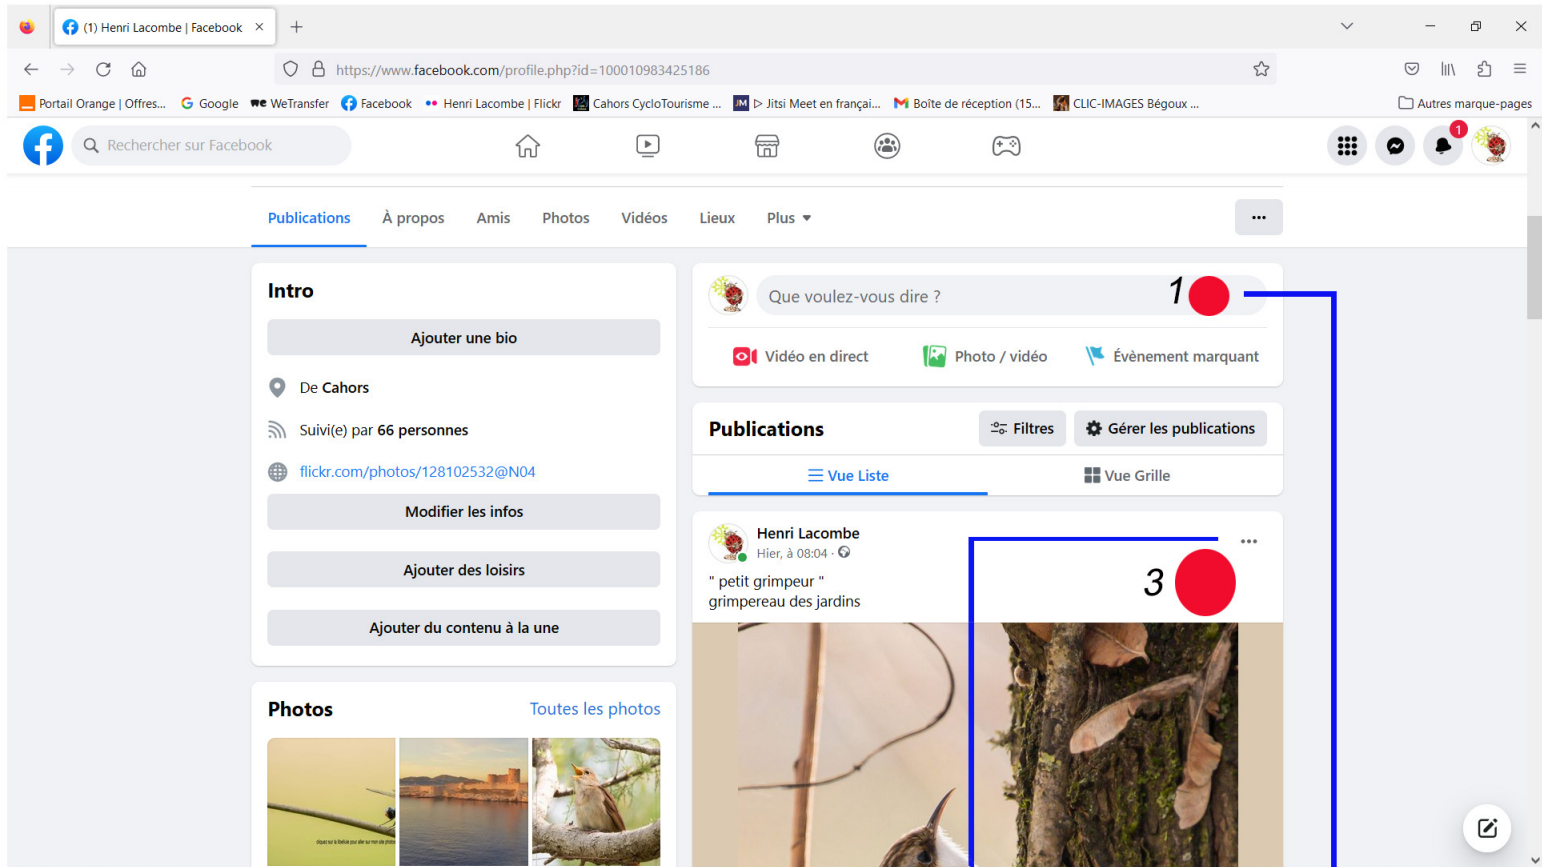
(1) Henri Lacombe | Facebook ×

https://www.facebook.com/profile.php?id=100010983425186

Portail Orange | Offres... Google WeTransfer Facebook Henri Lacombe | Flickr Cahors CycloTourisme ... ▷ Jitsi Meet en françai... Boîte de réception (15... CLIC-IMAGES Bégoux ... Autres marque-pages

Rechercher sur Facebook

1

Publications À propos Amis Photos Vidéos Lieux Plus ▾ ···

Intro

Ajouter une bio

De Cahors

Suivi(e) par 66 personnes

flickr.com/photos/128102532@N04

Modifier les infos

Ajouter des loisirs

Ajouter du contenu à la une

Photos

Toutes les photos

Que voulez-vous dire ?

1

Vidéo en direct Photo / vidéo Évènement marquant

Publications

Filtres Gérer les publications

Vue Liste Vue Grille

Henri Lacombe
Hier, à 08:04 ·

" petit grimpeur "
grimpereau des jardins

3

···